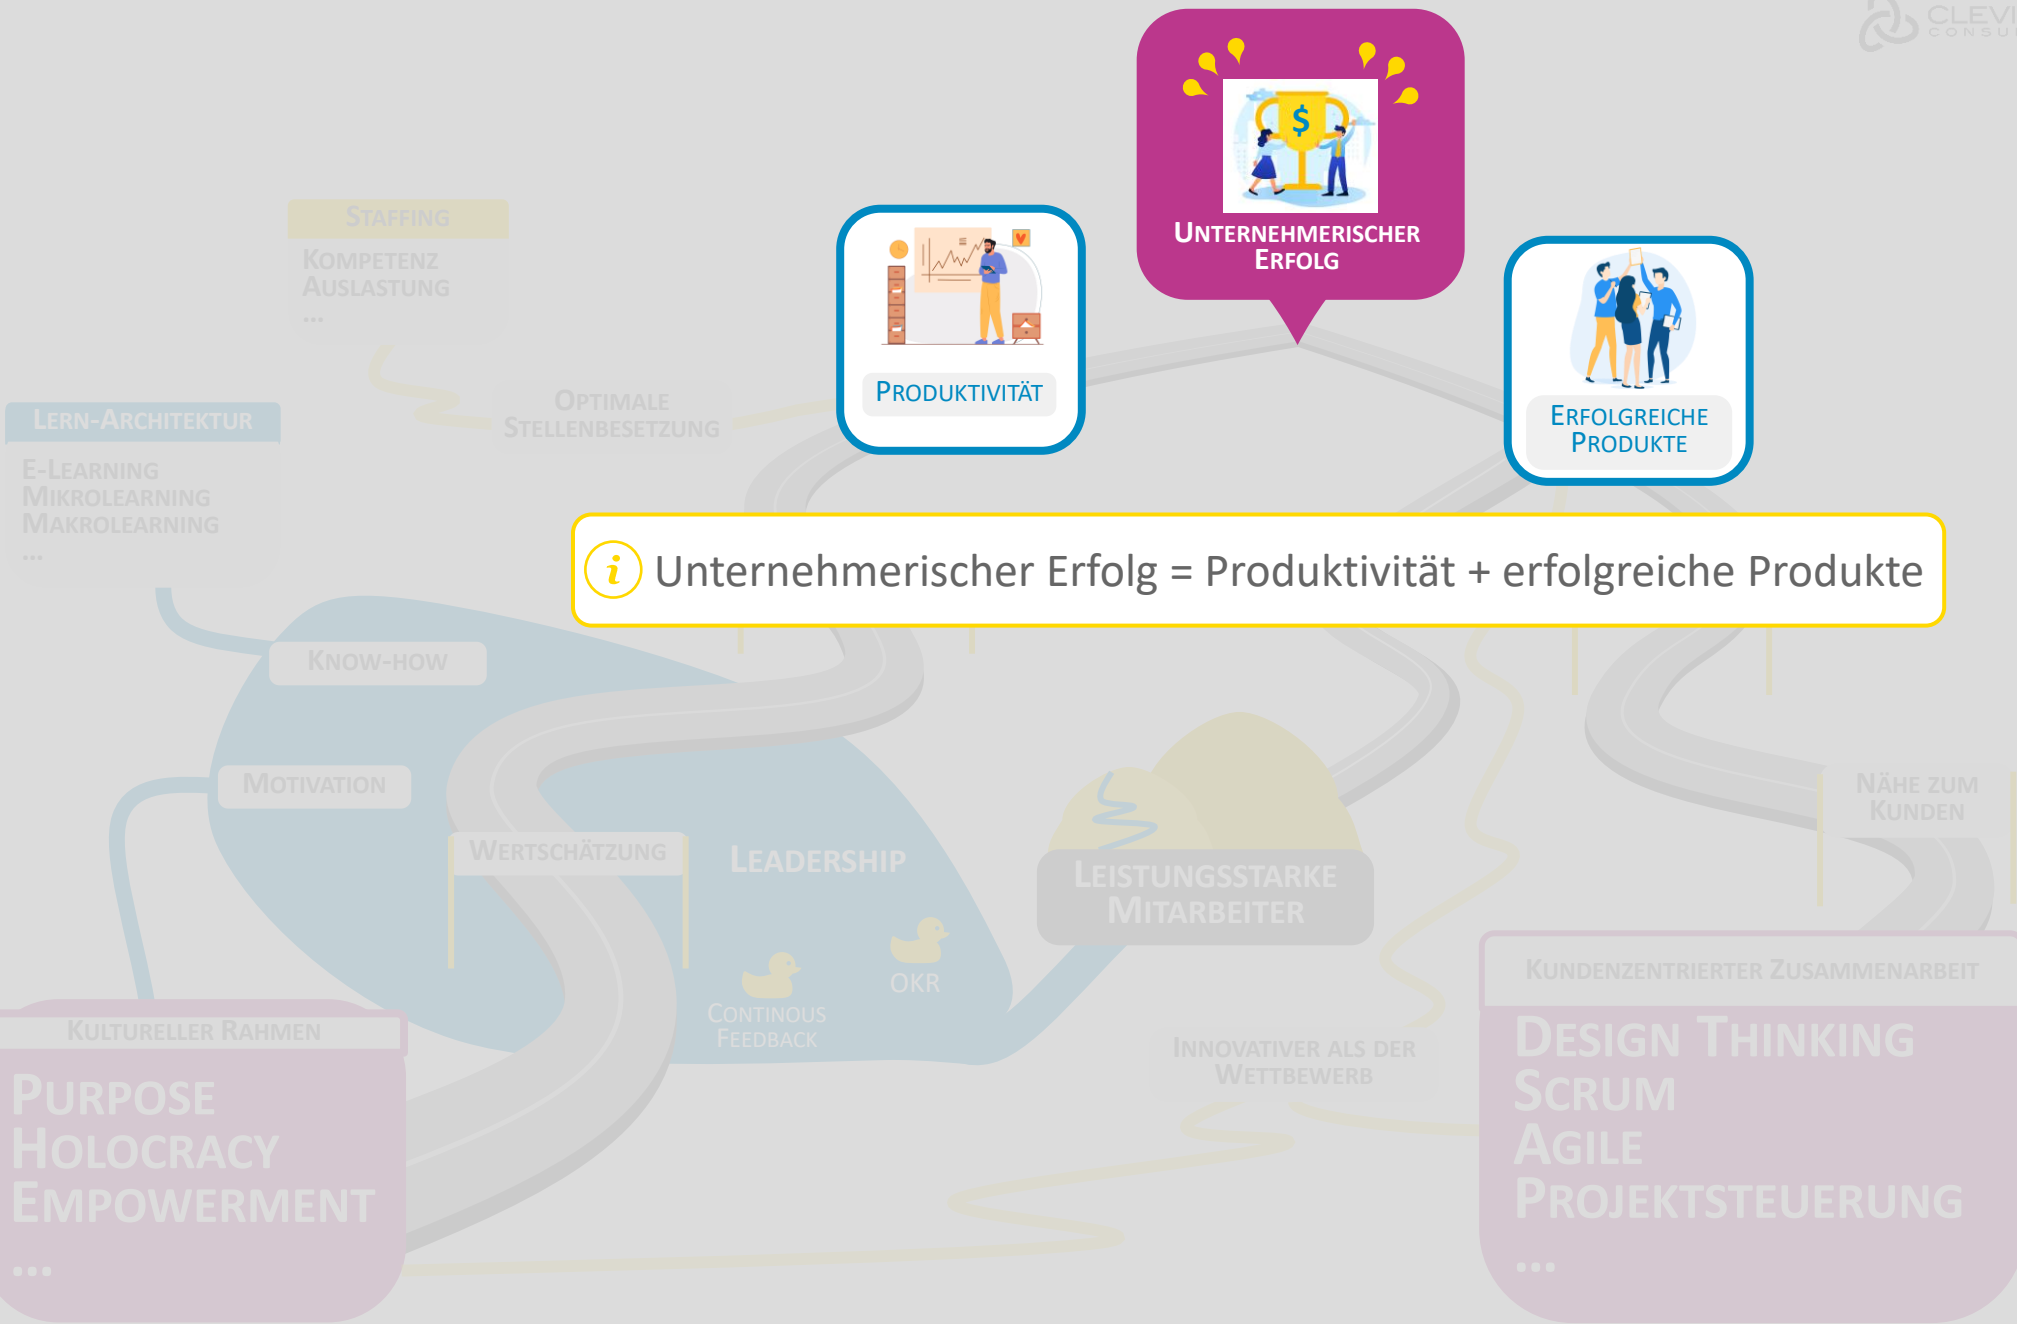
CLEVI
CONSU

UNTERNEHMERISCHER ERFOLG

PRODUKTIVITÄT

ERFOLGREICHE PRODUKTE

STAFFING
KOMPETENZ
AUSLASTUNG
...

OPTIMALE STELLENBESETZUNG

LERN-ARCHITEKTUR
E-LEARNING
MIKROLEARNING
MAKROLEARNING
...

Unternehmerischer Erfolg = Produktivität + erfolgreiche Produkte

KNOW-HOW

MOTIVATION

WERTSCHÄTZUNG

LEADERSHIP

OKR

CONTINOUS FEEDBACK

LEISTUNGSSTARKE MITARBEITER

NÄHE ZUM KUNDEN

KUNDENZENTRIERTER ZUSAMMENARBEIT
DESIGN THINKING
SCRUM
AGILE
PROJEKTSTEUERUNG
...

INNOVATIVER ALS DER WETTBEWERB

KULTURELLER RAHMEN
PURPOSE
HOLOCRACY
EMPOWERMENT
...